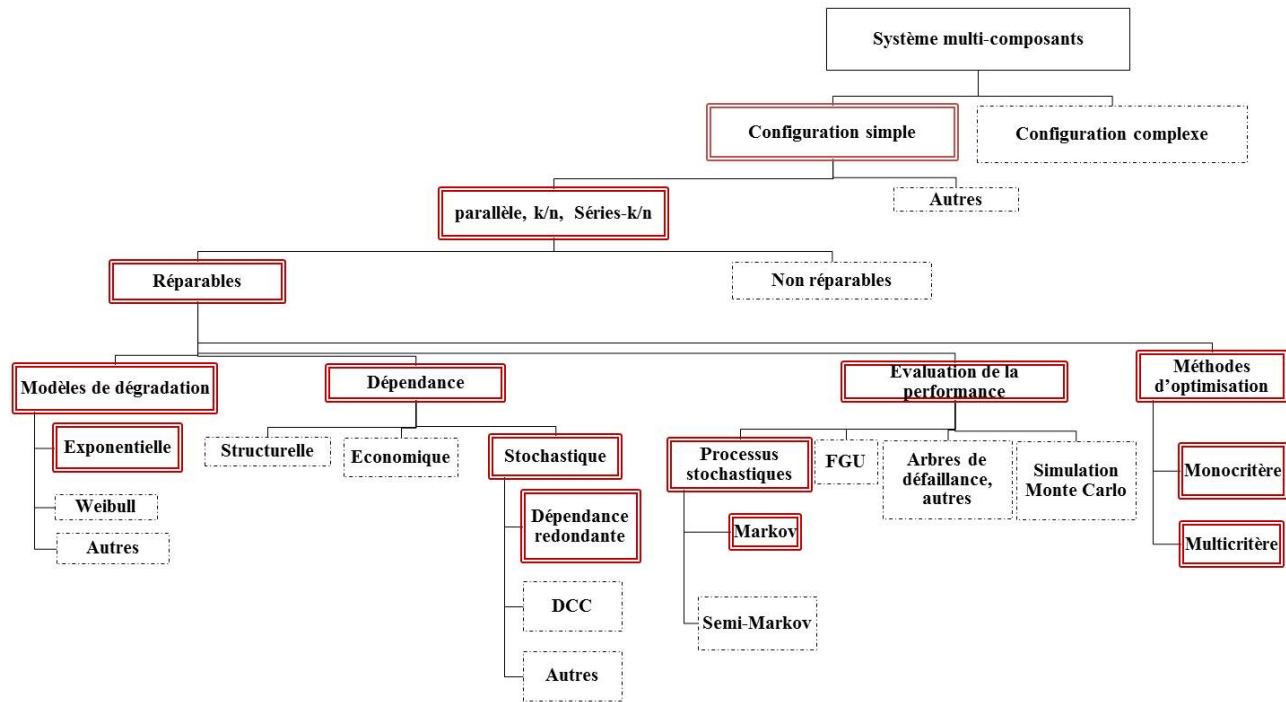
Système multi-composants

Configuration simple

Configuration complexe

parallèle, k/n, Séries-k/n

Autres

Réparables

Non réparables

Modèles de dégradation

Exponentielle

Weibull

Autres

Dépendance

Structurelle

Economique

Stochastique

Dépendance redondante

DCC

Autres

Evaluation de la performance

Processus stochastiques

Markov

Semi-Markov

FGU

Arbres de défaillance, autres

Simulation Monte Carlo

Méthodes d'optimisation

Monocritère

Multicritère